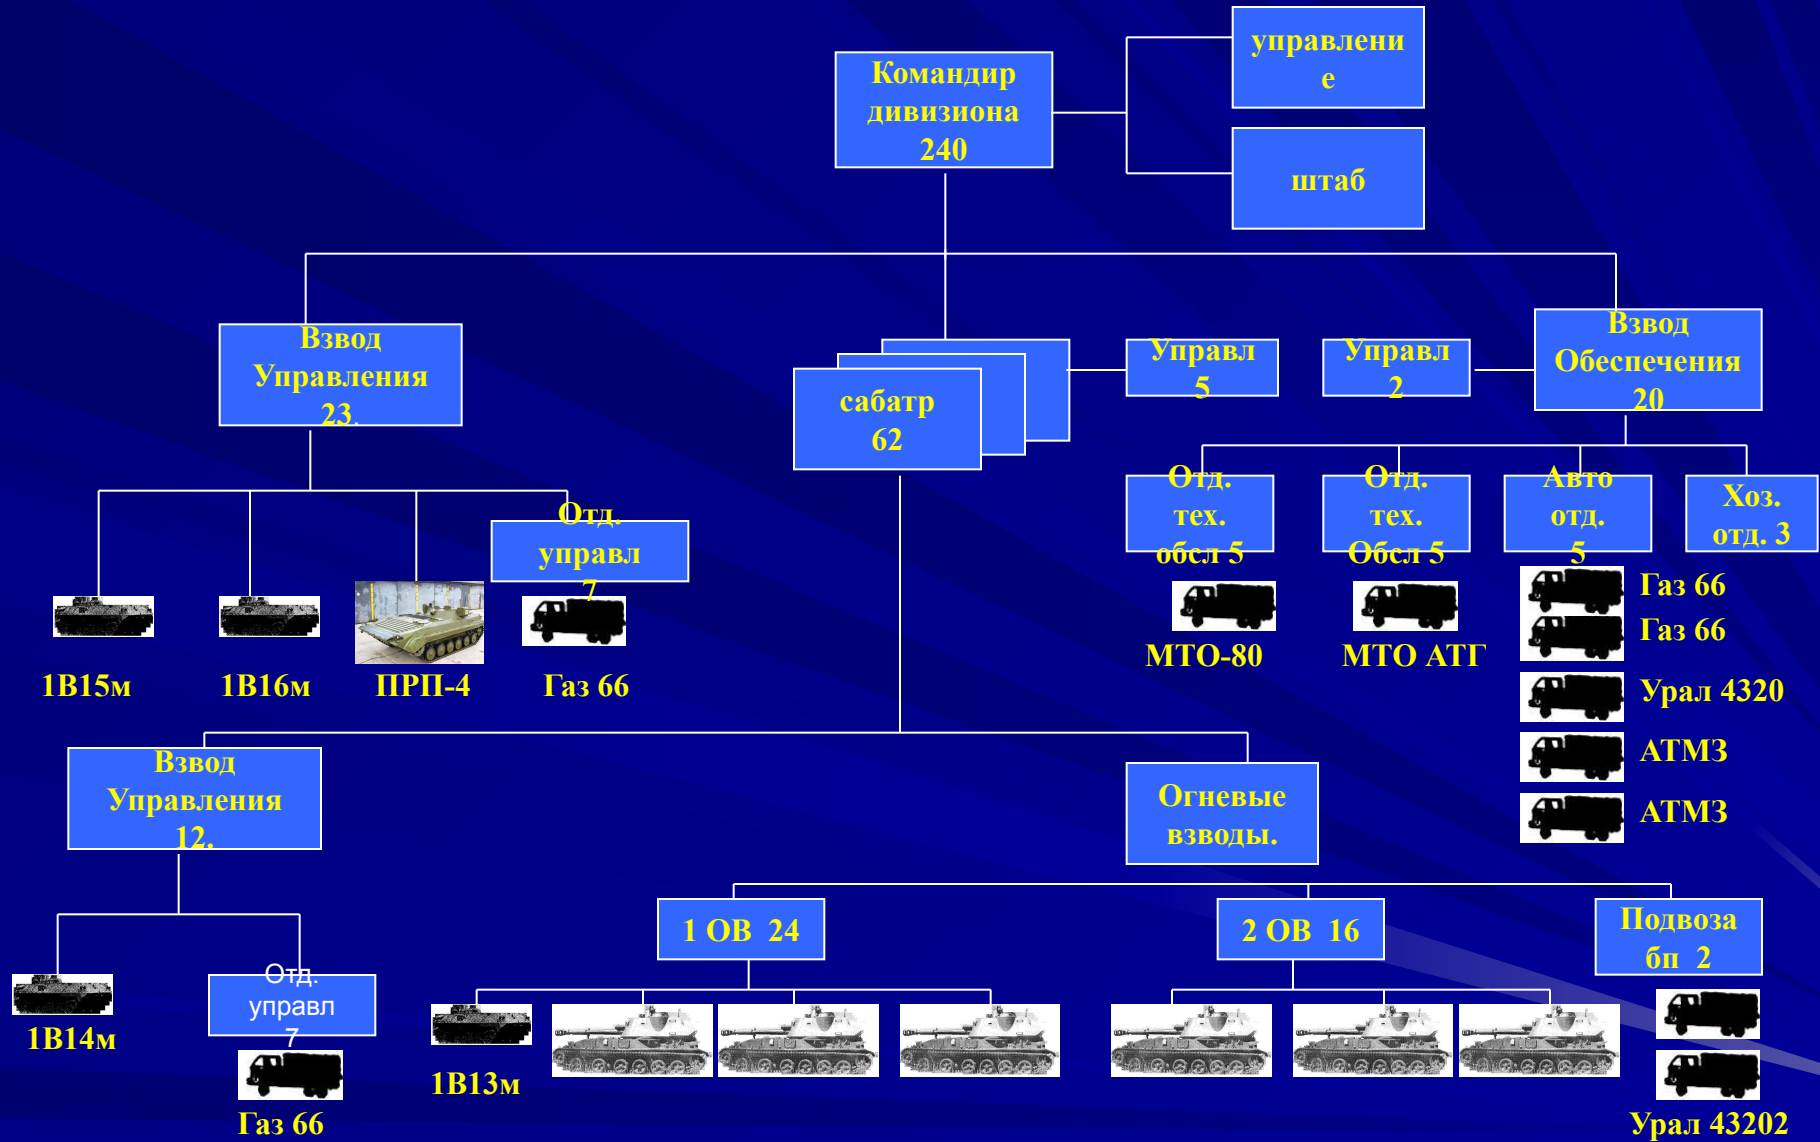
Командир дивизиона 240

управлени е

штаб

Взвод Управления 23.

сабатр 62

Управл 5

Управл 2

Взвод Обеспечения 20

Отд. управл 7

1В15м

1В16м

ПРП-4

Газ 66

Отд. тех. обсл 5

Отд. тех. Обсл 5

Авто отд. 5

Хоз. отд. 3

МТО-80

МТО АТГ

Газ 66

Газ 66

Урал 4320

АТМЗ

АТМЗ

Взвод Управления 12.

Огневые взводы.

1 ОВ 24

2 ОВ 16

Подвоза бп 2

Отд. управл 7

1В14м

Газ 66

1В13м

Урал 43202